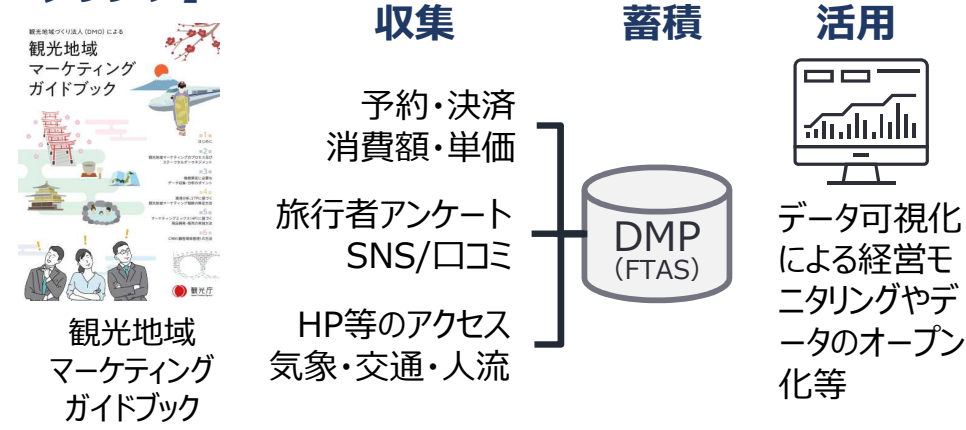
観光地域づくり法人（DMO）による
観光地域
マーケティング
ガイドブック

観光庁

観光地域
マーケティング
ガイドブック

収集

予約・決済
消費額・単価

旅行者アンケート
SNS/口コミ

HP等のアクセス
気象・交通・人流

蓄積

DMP
（FTAS）

活用

データ可視化による経営モニタリングやデータのオープン化等